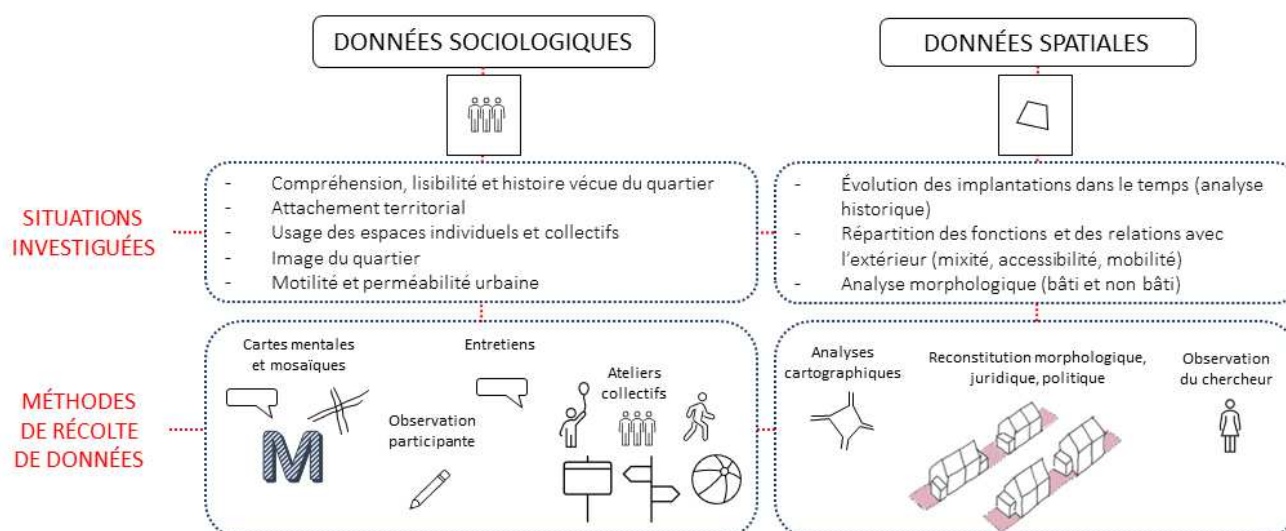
DONNÉES SOCIOLOGIQUES

DONNÉES SPATIALES

SITUATIONS INVESTIGUÉES

- Compréhension, lisibilité et histoire vécue du quartier
- Attachement territorial
- Usage des espaces individuels et collectifs
- Image du quartier
- Motilité et perméabilité urbaine

- Évolution des implantations dans le temps (analyse historique)
- Répartition des fonctions et des relations avec l'extérieur (mixité, accessibilité, mobilité)
- Analyse morphologique (bâti et non bâti)

MÉTHODES DE RÉCOLTE DE DONNÉES

Cartes mentales et mosaïques

Entretiens

Observation participante

Ateliers collectifs

Analyses cartographiques

Reconstitution morphologique, juridique, politique

Observation du chercheur